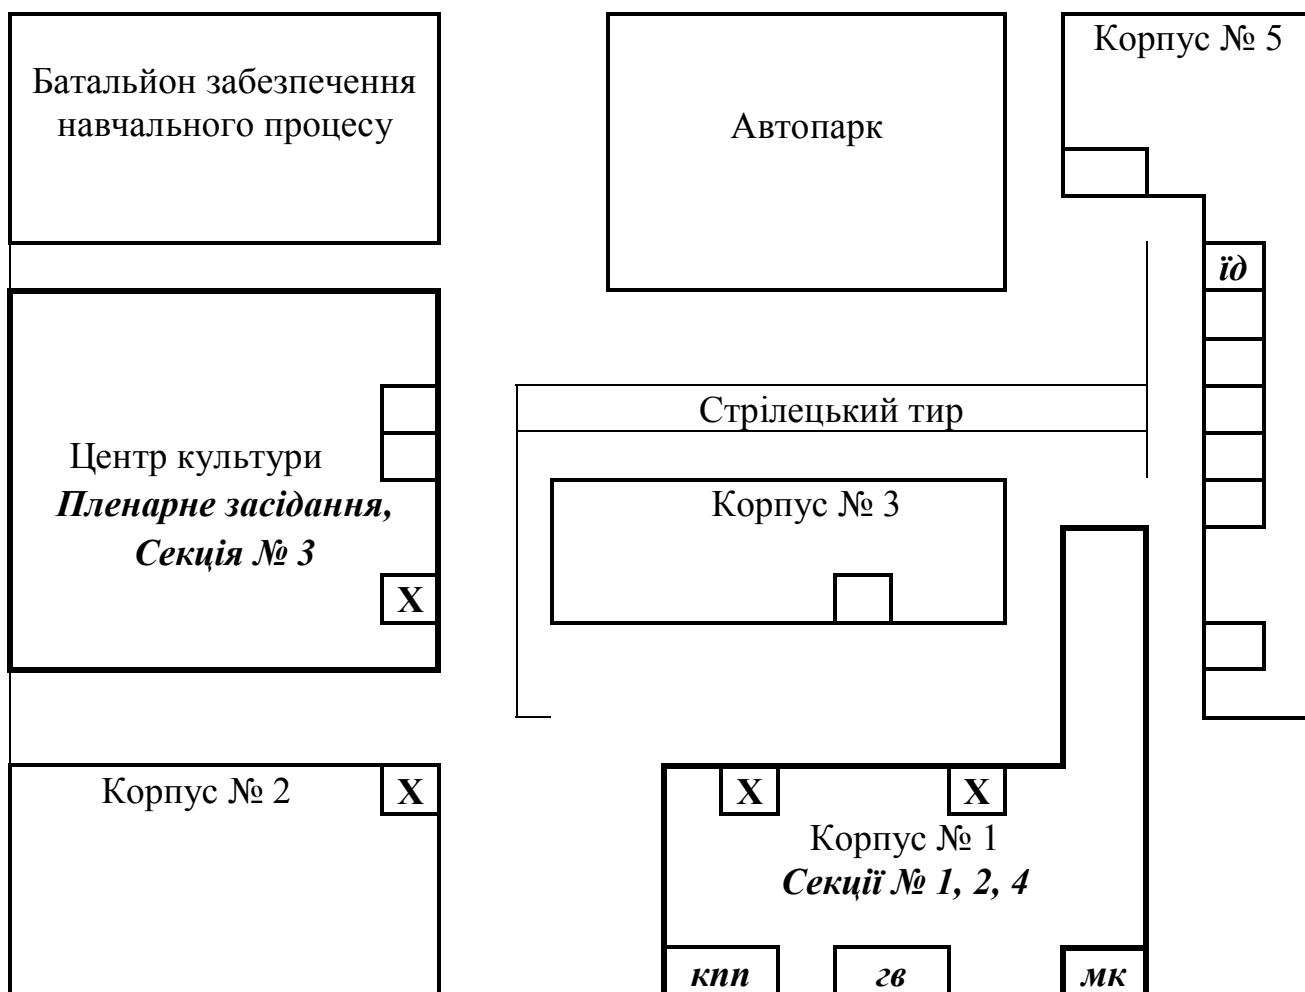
Батальйон забезпечення навчального процесу

Автопарк

Корпус № 5

їд

Стрілецький тир

Центр культури
***Пленарне засідання, Секція № 3***

**X**

Корпус № 3

Корпус № 2

**X**

**X**

**X**

Корпус № 1
***Секції № 1, 2, 4***

***кпп***

***гв***

***мк***